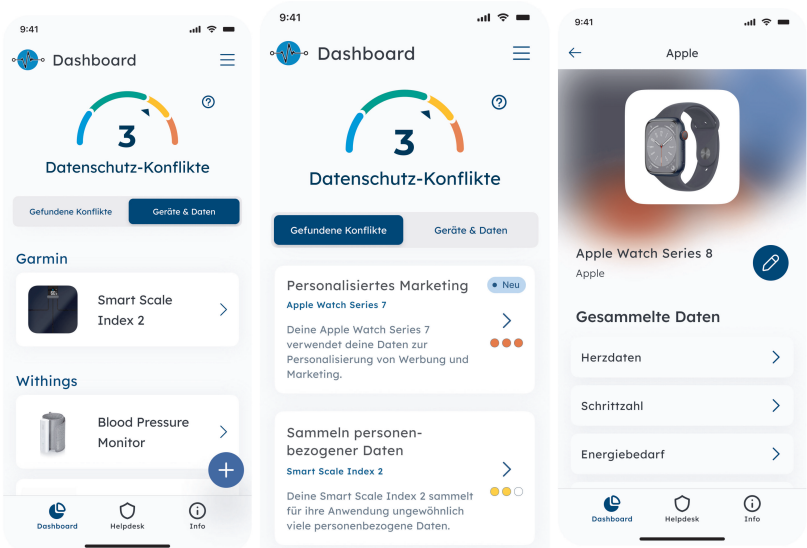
9:41

Dashboard

3
Datenschutz-Konflikte

Gefundene Konflikte | Geräte & Daten

Garmin

Smart Scale Index 2

Withings

Blood Pressure Monitor

+

Dashboard | Helpdesk | Info

9:41

Dashboard

3
Datenschutz-Konflikte

Gefundene Konflikte | Geräte & Daten

Personalisiertes Marketing
Neu
Apple Watch Series 7
Deine Apple Watch Series 7 verwendet deine Daten zur Personalisierung von Werbung und Marketing.

Sammeln personenbezogener Daten
Smart Scale Index 2
Deine Smart Scale Index 2 sammelt für ihre Anwendung ungewöhnlich viele personenbezogene Daten.

9:41

Apple

Apple Watch Series 8
Apple

Gesammelte Daten

Herzdaten

Schrittzahl

Energiebedarf

Dashboard | Helpdesk | Info